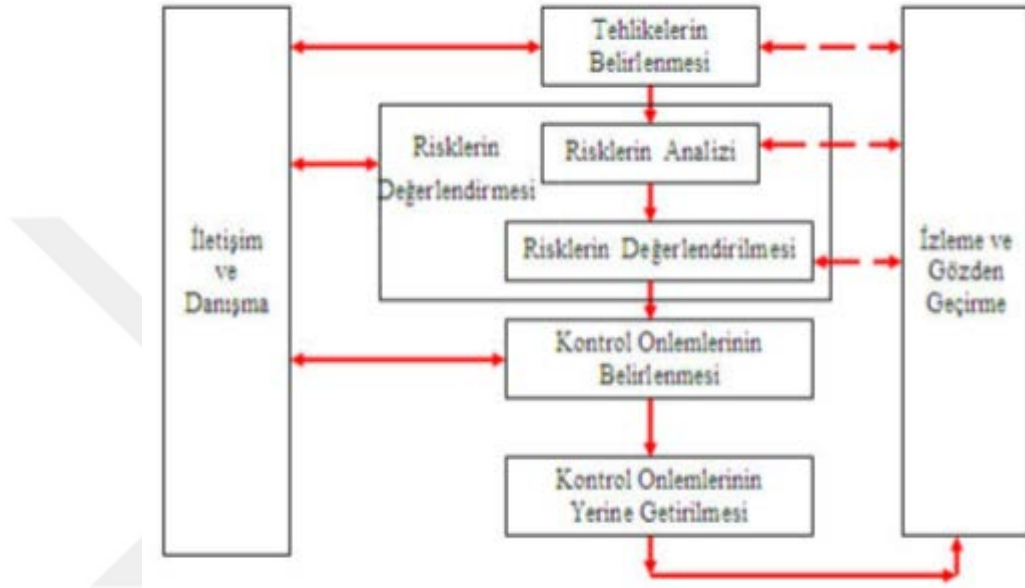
İletişim ve Danışma

Tehlikelerin Belirlenmesi

Risklerin Değerlendirmesi

Risklerin Analizi

Risklerin Değerlendirilmesi

Kontrol Onlemlerinin Belirlenmesi

Kontrol Onlemlerinin Yerine Getirilmesi

İzleme ve Gözden Geçirme